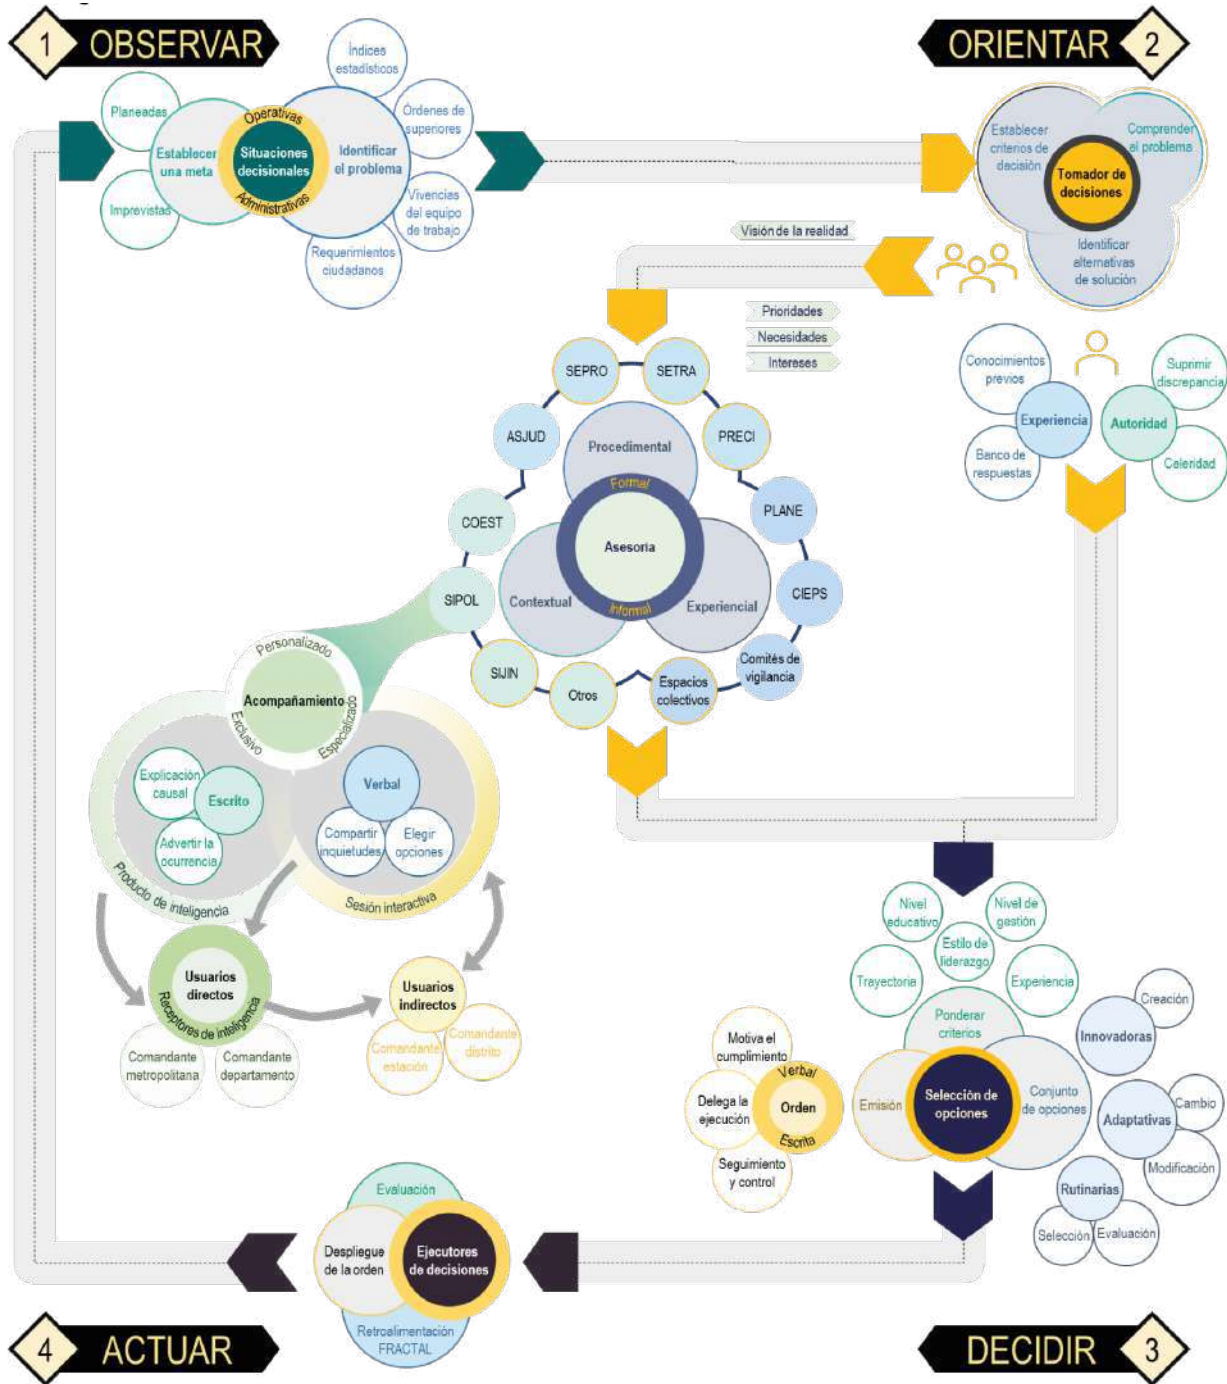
1 OBSERVAR

Índices estadísticos
Planeadas
Órdenes de superiores
Operativas
Establecer una meta
Situaciones decisionales
Identificar el problema
Administrativas
Imprevistas
Vivencias del equipo de trabajo
Requerimientos ciudadanos

ORIENTAR 2

Establecer criterios de decisión
Comprender el problema
Tomador de decisiones
Identificar alternativas de solución

Visión de la realidad

Prioridades
Necesidades
Intereses

Conocimientos previos
Experiencia
Autoridad
Suprimir discrepancia
Banco de respuestas
Celeridad

SEPRO
SETRA
ASJUD
PRECI
Procedimental
Formal
COEST
Asesoria
PLANE
Contextual
Experiencial
Informal
CIEPS
SIPOL
SIJIN
Otros
Espacios colectivos
Comités de vigilancia

Personalizado
Acompañamiento
Exclusivo
Especializado
Explicación causal
Escrito
Advertir la ocurrencia
Verbal
Compartir inquietudes
Elegir opciones
Producto de inteligencia
Sesión interactiva

Usuarios directos
Receptores de inteligencia
Usuarios indirectos
Comandante metropolitana
Comandante departamento
Comandante estación
Comandante distrito

Nivel educativo
Nivel de gestión
Estilo de liderazgo
Trayectoria
Experiencia
Creación
Ponderar criterios
Innovadoras
Motiva el cumplimiento
Verbal
Delega la ejecución
Orden
Escrita
Emisión
Selección de opciones
Conjunto de opciones
Cambio
Adaptativas
Modificación
Seguimiento y control
Rutinarias
Selección
Evaluación

Evaluación
Despliegue de la orden
Ejecutores de decisiones
Retroalimentación FRACTAL

4 ACTUAR

DECIDIR 3